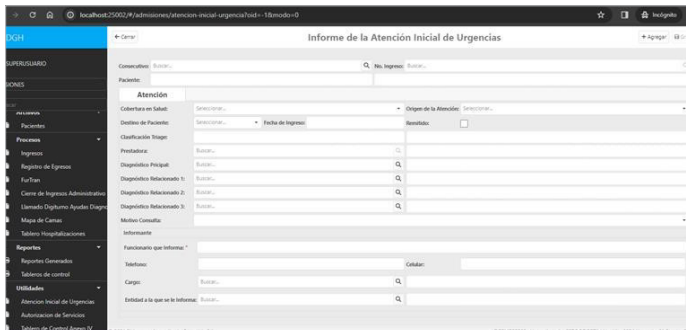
localhost:25002/#/admisiones/atencion-inicial-urgencia?oid=-1&modo=0

Incógnito

DGH

SUPERUSUARIO

SIONES

Archivos

Pacientes

Procesos

Ingresos

Registro de Egresos

FurTran

Cierre de Ingresos Administrativo

Llamado Digiturno Ayudas Diagnó

Mapa de Camas

Tablero Hospitalizaciones

Reportes

Reportes Generados

Tableros de control

Utilidades

Atencion Inicial de Urgencias

Autorizacion de Servicios

Tablero de Control Anexo IV

← Cerrar

Informe de la Atención Inicial de Urgencias

+ Agregar

Consecutivo: Buscar...

No. Ingreso: Buscar...

Paciente:

Atención

Cobertura en Salud: Seleccionar...

Origen de la Atención: Seleccionar...

Destino de Paciente: Seleccionar...

Fecha de Ingreso:

Remitido:

Clasificación Triage:

Prestadora: Buscar...

Diagnóstico Pricipal: Buscar...

Diagnóstico Relacionado 1: Buscar...

Diagnóstico Relacionado 2: Buscar...

Diagnóstico Relacionado 3: Buscar...

Motivo Consulta:

Informante

Funcionario que Informa: *

Telefono:

Celular:

Cargo: Buscar...

Entidad a la que se le Informa: Buscar...